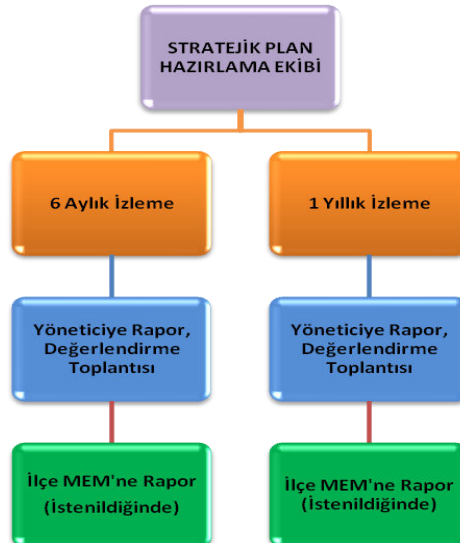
STRATEJİK PLAN HAZIRLAMA EKİBİ

6 Aylık İzleme

1 Yıllık İzleme

Yöneticiye Rapor, Değerlendirme Toplantısı

Yöneticiye Rapor, Değerlendirme Toplantısı

İlçe MEM'ne Rapor (İstenildiğinde)

İlçe MEM'ne Rapor (İstenildiğinde)